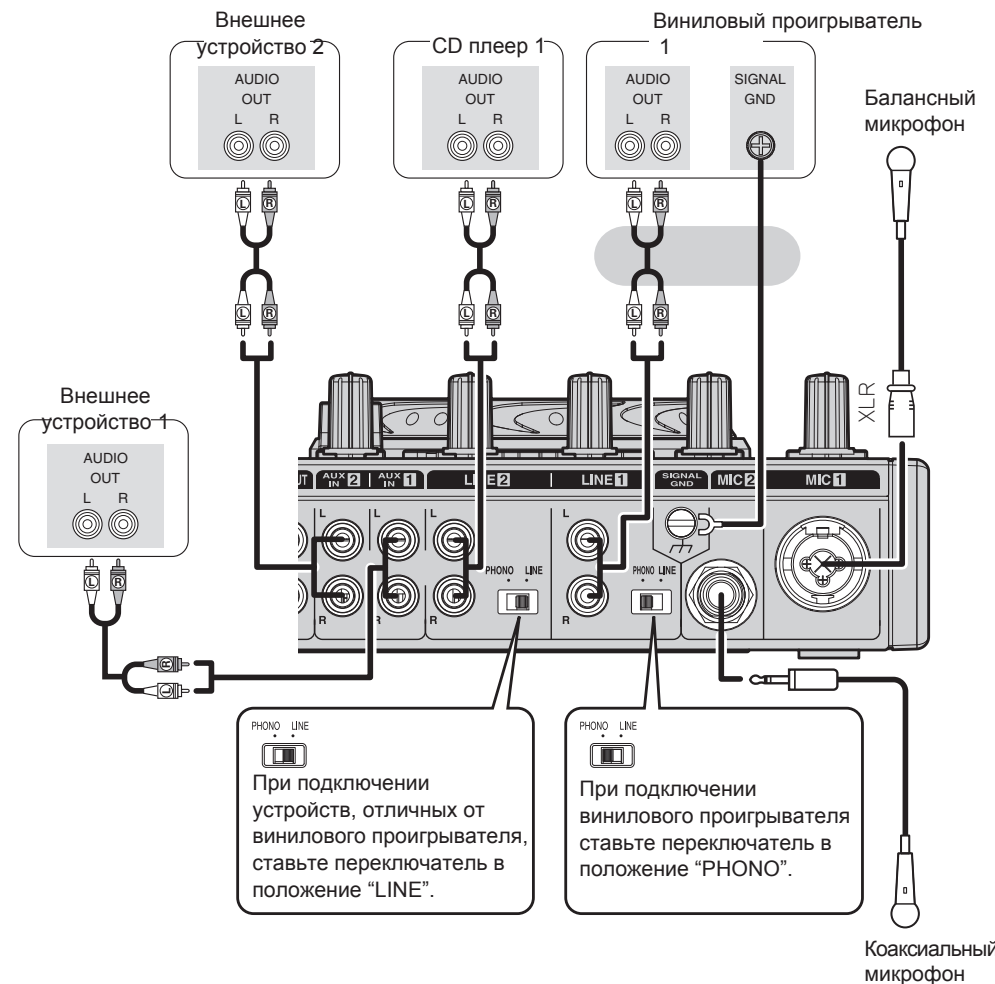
Внешнее устройство 2

AUDIO OUT
L R

CD плеер 1

AUDIO OUT
L R

Виниловый проигрыватель 1

AUDIO OUT
L R

SIGNAL GND

Балансный микрофон

L R

L R

L R

L R

L R

L R

XLR

Внешнее устройство 1

AUDIO OUT
L R

L R

R L

AUX IN 2 | AUX IN 1 | LINE 2 | LINE 1 | SIGNAL GND | MIC 2 | MIC 1

L L L

R R R

PHONO LINE

PHONO LINE

PHONO LINE

При подключении устройств, отличных от винилового проигрывателя, ставьте переключатель в положение “LINE”.

PHONO LINE

При подключении винилового проигрывателя ставьте переключатель в положение “PHONO”.

Коаксиальный микрофон